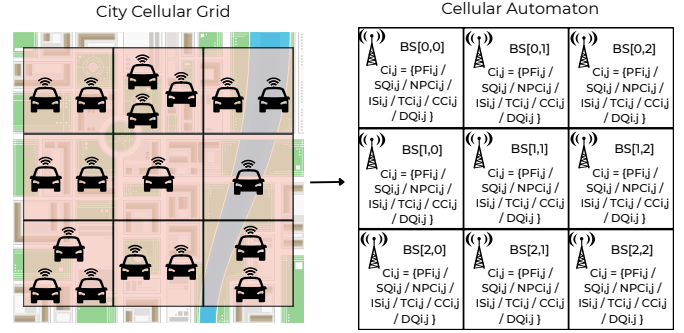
City Cellular Grid

Cellular Automaton

| BS[0,0] Ci,j = {PFi,j / SQi,j / NPCi,j / ISi,j / TCi,j / CCi,j / DQi,j } | BS[0,1] Ci,j = {PFi,j / SQi,j / NPCi,j / ISi,j / TCi,j / CCi,j / DQi,j } | BS[0,2] Ci,j = {PFi,j / SQi,j / NPCi,j / ISi,j / TCi,j / CCi,j / DQi,j } |
|---|---|---|
| BS[1,0] Ci,j = {PFi,j / SQi,j / NPCi,j / ISi,j / TCi,j / CCi,j / DQi,j } | BS[1,1] Ci,j = {PFi,j / SQi,j / NPCi,j / ISi,j / TCi,j / CCi,j / DQi,j } | BS[1,2] Ci,j = {PFi,j / SQi,j / NPCi,j / ISi,j / TCi,j / CCi,j / DQi,j } |
| BS[2,0] Ci,j = {PFi,j / SQi,j / NPCi,j / ISi,j / TCi,j / CCi,j / DQi,j } | BS[2,1] Ci,j = {PFi,j / SQi,j / NPCi,j / ISi,j / TCi,j / CCi,j / DQi,j } | BS[2,2] Ci,j = {PFi,j / SQi,j / NPCi,j / ISi,j / TCi,j / CCi,j / DQi,j } |